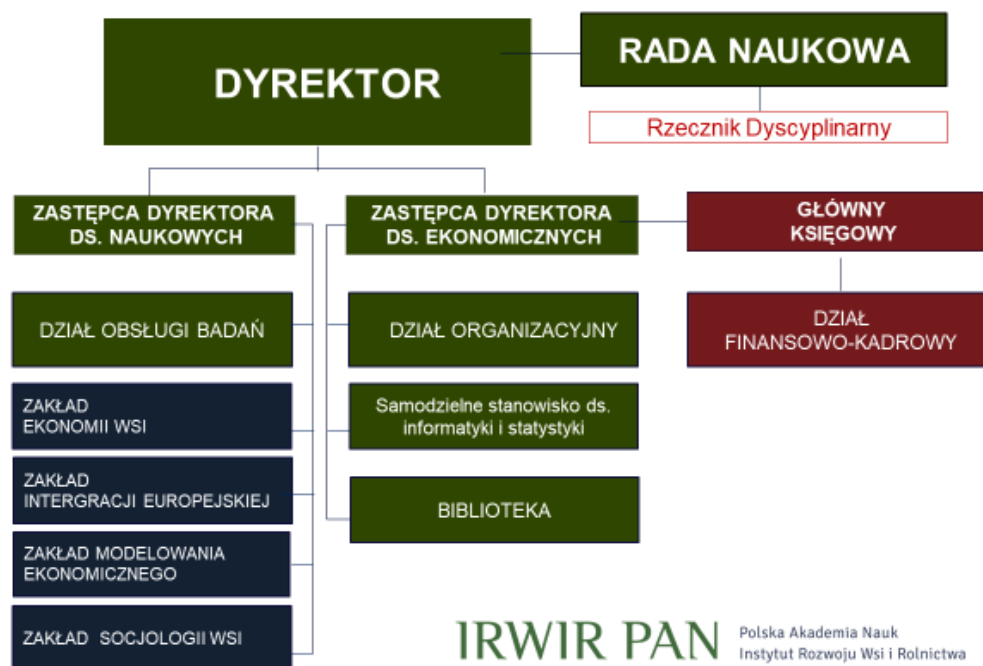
DYREKTOR

RADA NAUKOWA

Rzecznik Dyscyplinarny

ZASTĘPCA DYREKTORA DS. NAUKOWYCH

ZASTĘPCA DYREKTORA DS. EKONOMICZNYCH

GŁÓWNY KSIĘGOWY

DZIAŁ OBSŁUGI BADAŃ

DZIAŁ ORGANIZACYJNY

DZIAŁ FINANSOWO-KADROWY

ZAKŁAD EKONOMII WSI

Samodzielne stanowisko ds. informatyki i statystyki

ZAKŁAD INTERGRACJI EUROPEJSKIEJ

BIBLIOTEKA

ZAKŁAD MODELOWANIA EKONOMICZNEGO

ZAKŁAD SOCJOLOGII WSI

IRWIR PAN Polska Akademia Nauk Instytut Rozwoju Wsi i Rolnictwa